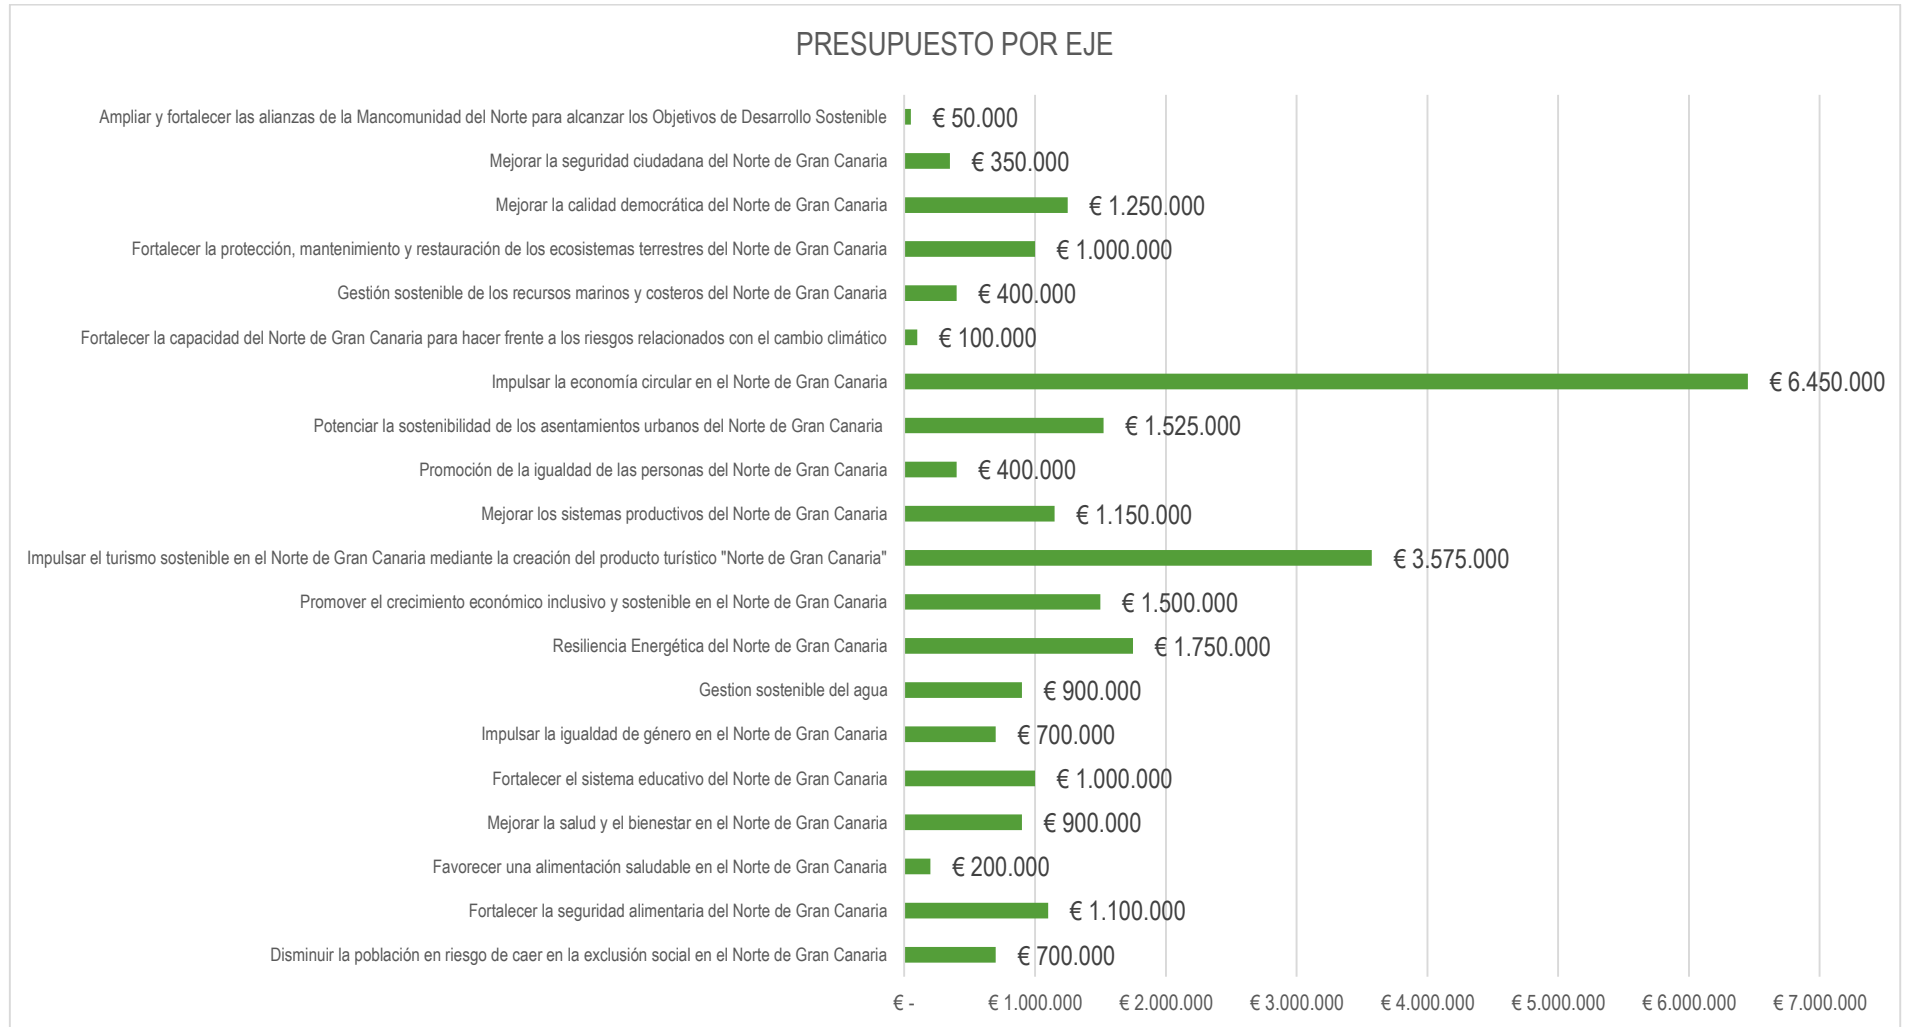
PRESUPUESTO POR EJE

Ampliar y fortalecer las alianzas de la Mancomunidad del Norte para alcanzar los Objetivos de Desarrollo Sostenible € 50.000
Mejorar la seguridad ciudadana del Norte de Gran Canaria € 350.000
Mejorar la calidad democrática del Norte de Gran Canaria € 1.250.000
Fortalecer la protección, mantenimiento y restauración de los ecosistemas terrestres del Norte de Gran Canaria € 1.000.000
Gestión sostenible de los recursos marinos y costeros del Norte de Gran Canaria € 400.000
Fortalecer la capacidad del Norte de Gran Canaria para hacer frente a los riesgos relacionados con el cambio climático € 100.000
Impulsar la economía circular en el Norte de Gran Canaria € 6.450.000
Potenciar la sostenibilidad de los asentamientos urbanos del Norte de Gran Canaria € 1.525.000
Promoción de la igualdad de las personas del Norte de Gran Canaria € 400.000
Mejorar los sistemas productivos del Norte de Gran Canaria € 1.150.000
Impulsar el turismo sostenible en el Norte de Gran Canaria mediante la creación del producto turístico "Norte de Gran Canaria" € 3.575.000
Promover el crecimiento económico inclusivo y sostenible en el Norte de Gran Canaria € 1.500.000
Resiliencia Energética del Norte de Gran Canaria € 1.750.000
Gestion sostenible del agua € 900.000
Impulsar la igualdad de género en el Norte de Gran Canaria € 700.000
Fortalecer el sistema educativo del Norte de Gran Canaria € 1.000.000
Mejorar la salud y el bienestar en el Norte de Gran Canaria € 900.000
Favorecer una alimentación saludable en el Norte de Gran Canaria € 200.000
Fortalecer la seguridad alimentaria del Norte de Gran Canaria € 1.100.000
Disminuir la población en riesgo de caer en la exclusión social en el Norte de Gran Canaria € 700.000

€ - € 1.000.000 € 2.000.000 € 3.000.000 € 4.000.000 € 5.000.000 € 6.000.000 € 7.000.000